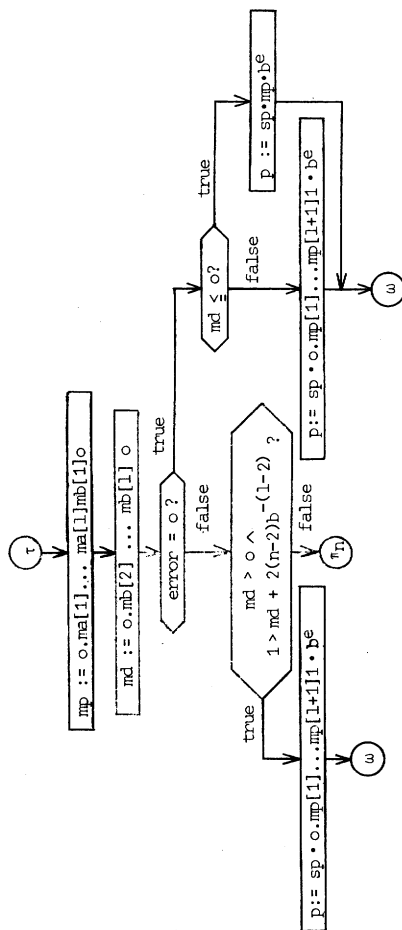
τ

mp := o.ma[1]... ma[1]mb[1]o

md := o.mb[2] ... mb[1] o

error = o?

true

false

md ≤ o?

true

false

p := sp·mp·b^e

p:= sp · o.mp[1]...mp[1+1]1 · b^e

ω

md > o ∧ 1 > md + 2(n-2)b^{-(1-2)} ?

true

false

τ_n

p:= sp · o.mp[1]...mp[1+1]1 · b^e

ω